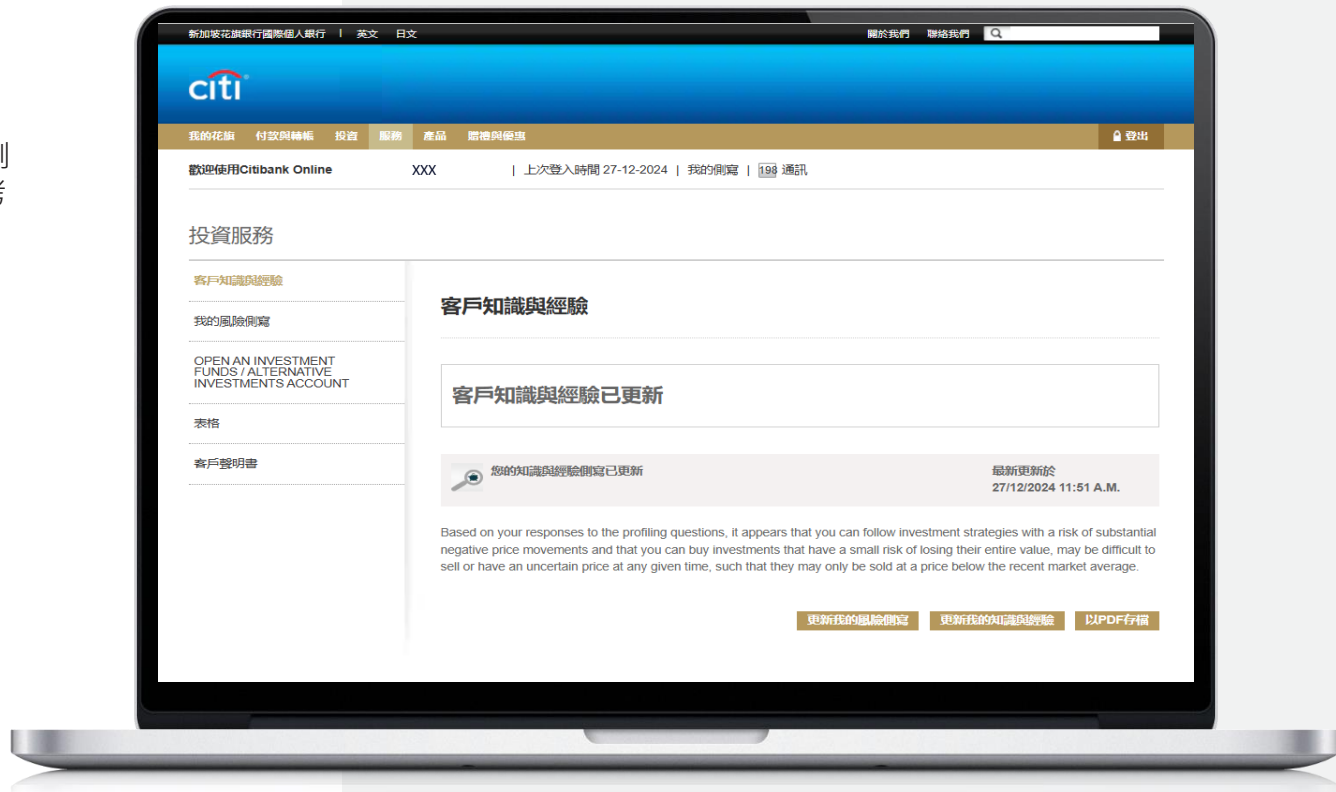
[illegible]
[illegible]

新加坡花旗銀行國際個人銀行 | 英文 日文

關於我們 聯絡我們

citi

我的花旗 付款與轉帳 投資 服務 產品 贈禮與優惠

登出

歡迎使用Citibank Online XXX | 上次登入時間 27-12-2024 | 我的側寫 | 198 通訊

投資服務

客戶知識與經驗

我的風險側寫

OPEN AN INVESTMENT FUNDS / ALTERNATIVE INVESTMENTS ACCOUNT

表格

客戶聲明書

客戶知識與經驗

客戶知識與經驗已更新

您的知識與經驗側寫已更新

最新更新於
27/12/2024 11:51 A.M.

Based on your responses to the profiling questions, it appears that you can follow investment strategies with a risk of substantial negative price movements and that you can buy investments that have a small risk of losing their entire value, may be difficult to sell or have an uncertain price at any given time, such that they may only be sold at a price below the recent market average.

更新我的風險側寫 更新我的知識與經驗 以PDF存檔